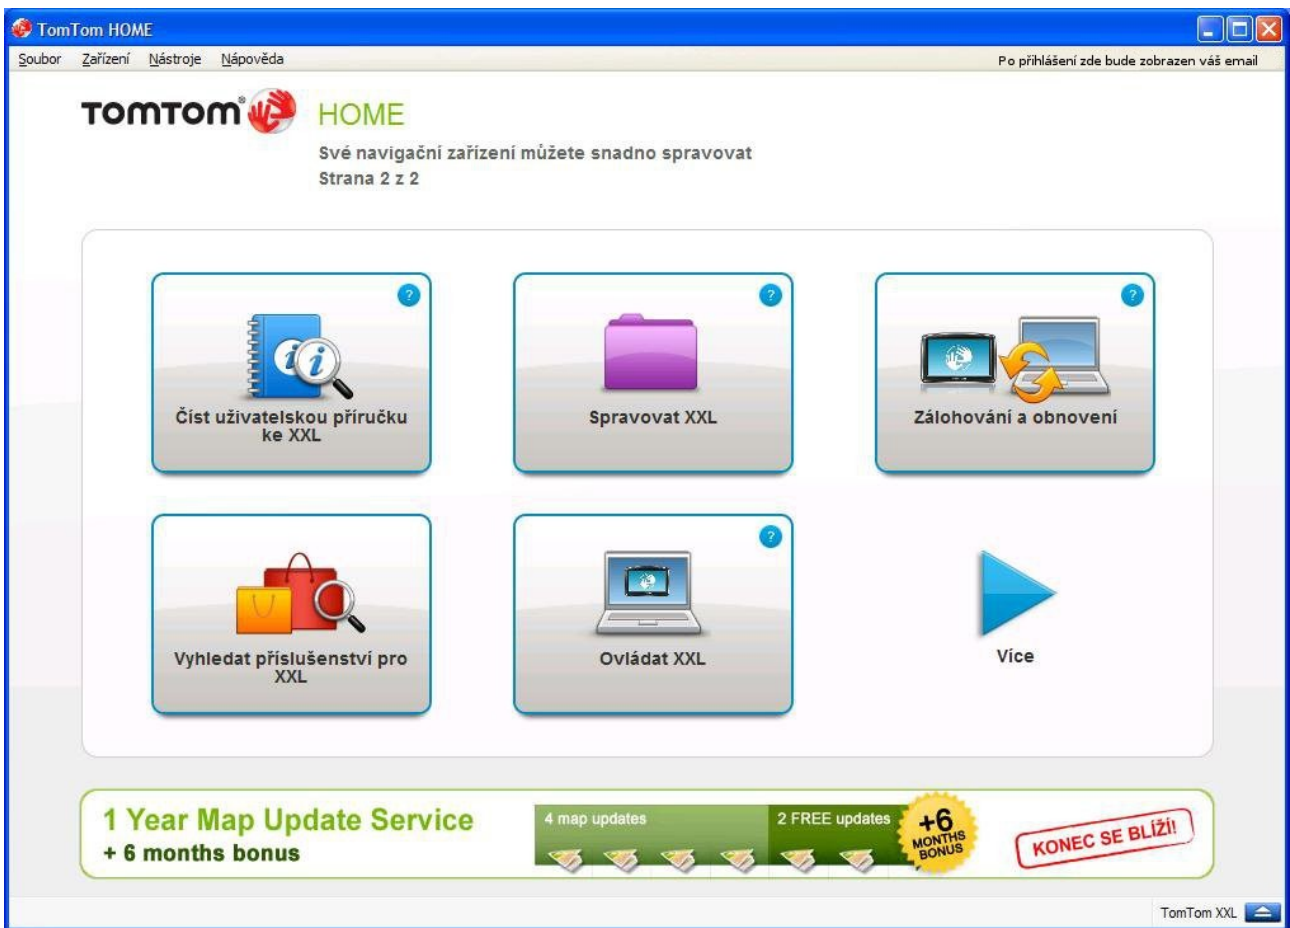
TomTom HOME

Soubor Zařízení Nástroje Nápověda

Po přihlášení zde bude zobrazen váš email

TOMTOM HOME

Své navigační zařízení můžete snadno spravovat
Strana 2 z 2

?
Číst uživatelskou příručku ke XXL

?
Spravovat XXL

?
Zálohování a obnovení

Vyhledat příslušenství pro XXL

?
Ovládat XXL

Více

1 Year Map Update Service
+ 6 months bonus

4 map updates

2 FREE updates

+6 MONTHS BONUS

KONEC SE BLÍŽÍ!

TomTom XXL